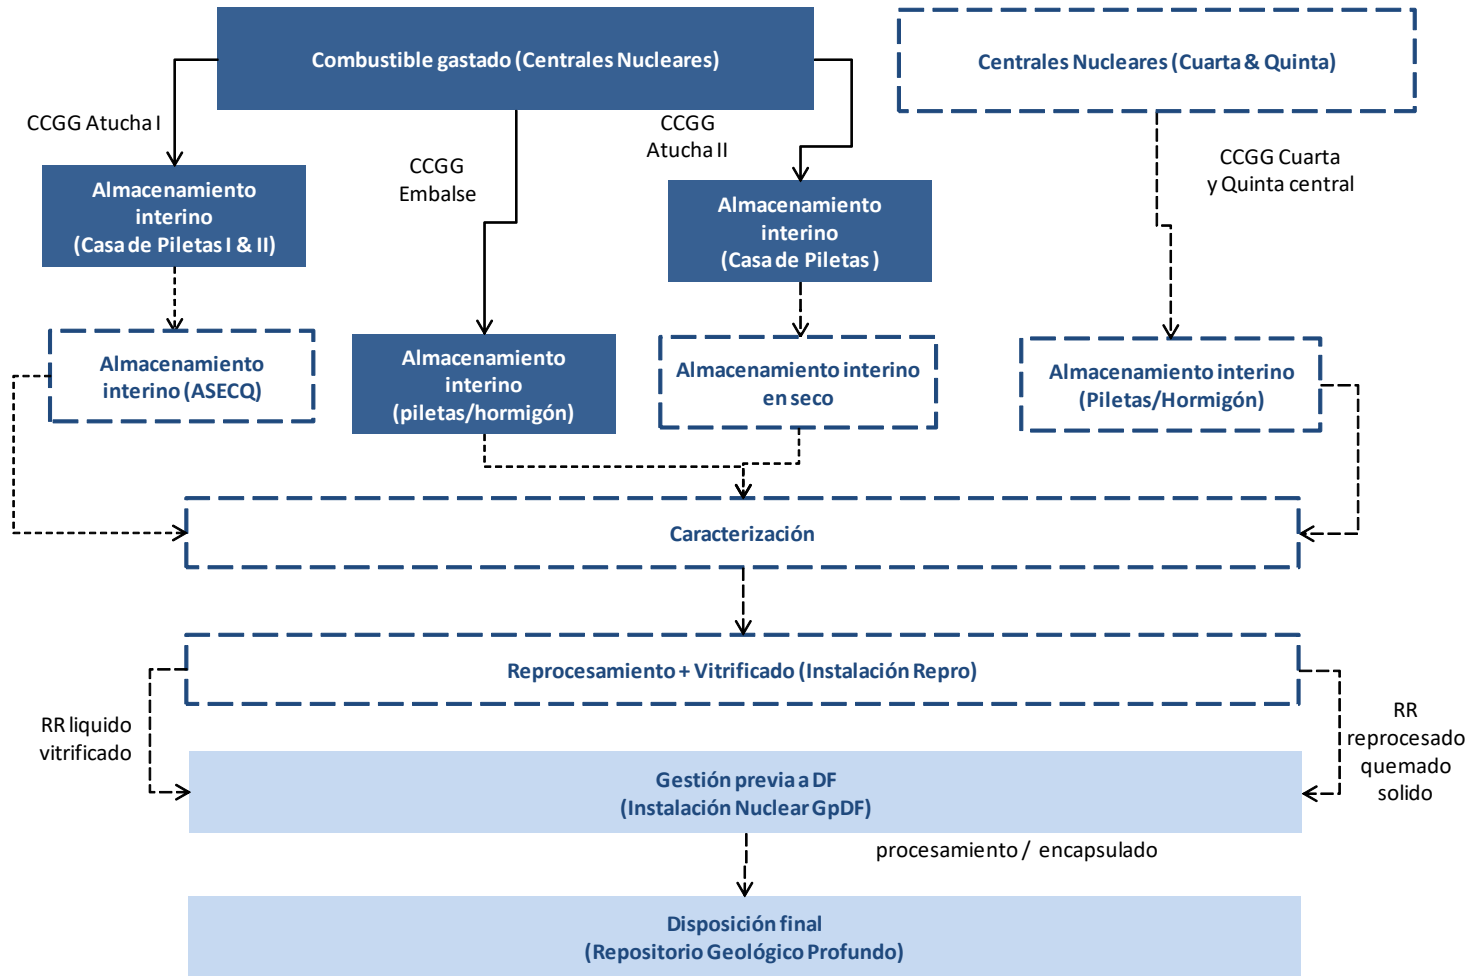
Combustible gastado (Centrales Nucleares)

Centrales Nucleares (Cuarta & Quinta)

CCGG Atucha I

CCGG Embalse

CCGG Atucha II

CCGG Cuarta y Quinta central

Almacenamiento interino (Casa de Piletas I & II)

Almacenamiento interino (Casa de Piletas)

Almacenamiento interino (ASECQ)

Almacenamiento interino (piletas/hormigón)

Almacenamiento interino en seco

Almacenamiento interino (Piletas/Hormigón)

Caracterización

Reprocesamiento + Vitrificado (Instalación Repro)

RR liquido vitrificado

RR reprocesado quemado solido

Gestión previa a DF (Instalación Nuclear GpDF)

procesamiento / encapsulado

Disposición final (Repositorio Geológico Profundo)